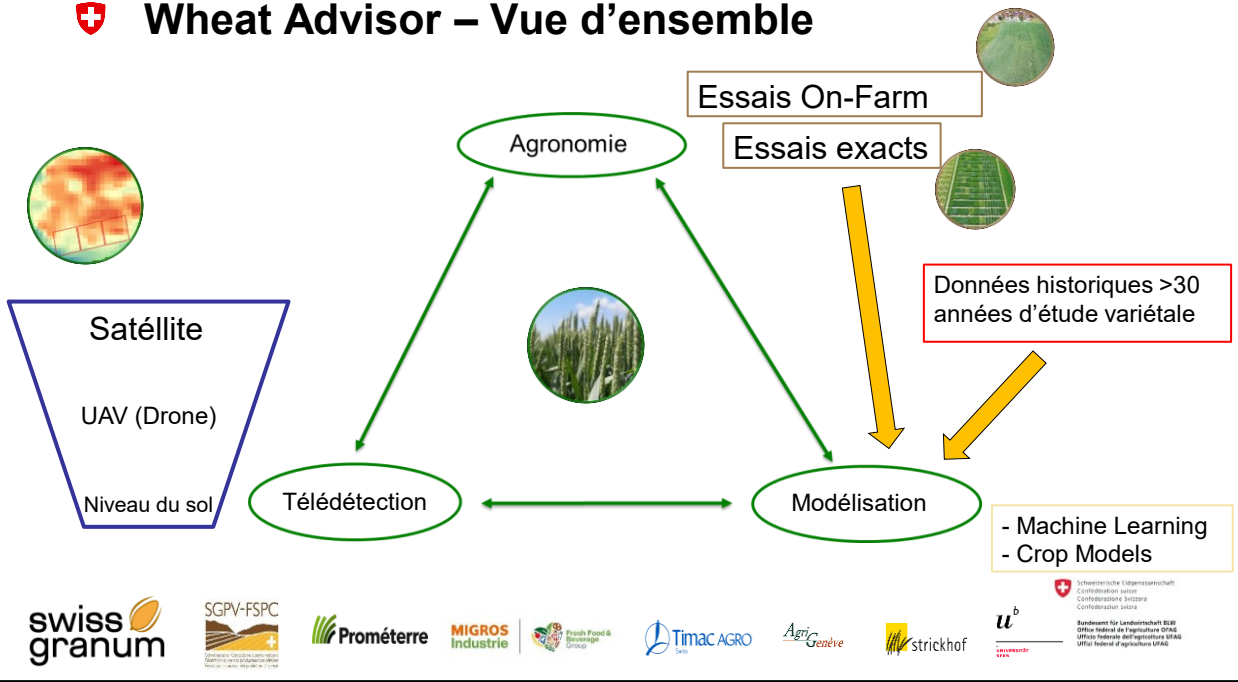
Wheat Advisor – Vue d'ensemble

Essais On-Farm

Essais exacts

Agronomie

Données historiques >30 années d'étude variétale

Satéllite

UAV (Drone)

Niveau du sol

Télédétection

Modélisation

- Machine Learning
- Crop Models

swiss granum

SGPV-FSPC

Prométerre

MIGROS Industrie

Fresh Food & Beverage Group

Timac AGRO

Agri Genève

strickhof

$u^b$ UNIVERSITÄT BERN

Schweizerische Eidgenossenschaft
Confédération suisse
Confederazione Svizzera
Confederaziun svizra

Bundesamt für Landwirtschaft BLW
Office fédéral de l'agriculture OFAG
Ufficio federale dell'agricoltura UFAG
Uffizi federal d'agricultura UFAG